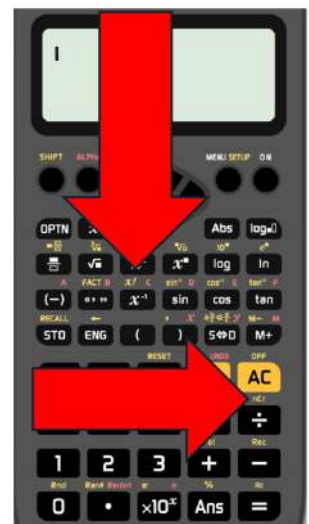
I

SHIFT ALPHA MENU SETUP ON

OPTN Abs $\log_{\square}\square$

$\sqrt{\square}$ $x^{\blacksquare}$ log ln

(−) $x^{-1}$ sin cos tan

RECALL

STO ENG ( ) S⇔D M+

RESET OFF

AC

nCr

÷

Rec

1 2 3 + −

Rnd Ran# RanInt π %

0 • $\times10^{x}$ Ans =